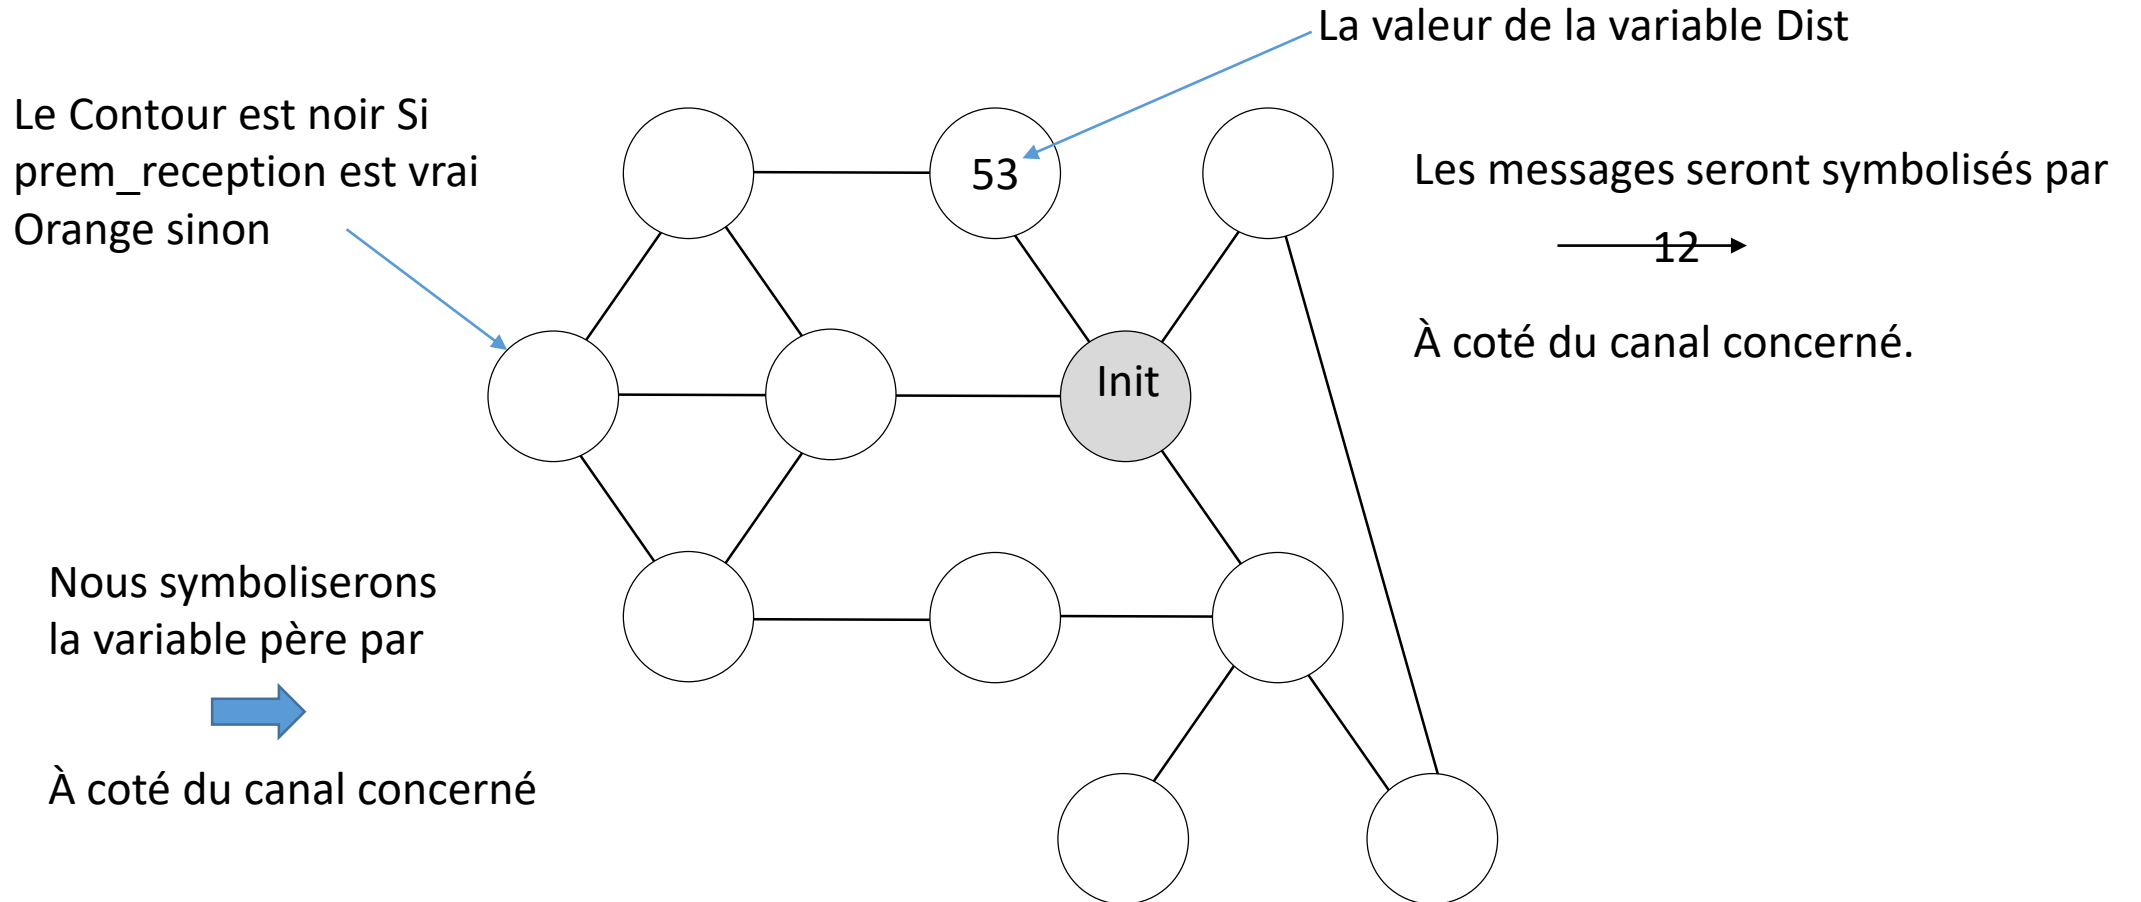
La valeur de la variable Dist

Le Contour est noir Si prem_reception est vrai Orange sinon

53

Les messages seront symbolisés par

12

À coté du canal concerné.

Init

Nous symboliserons la variable père par

À coté du canal concerné